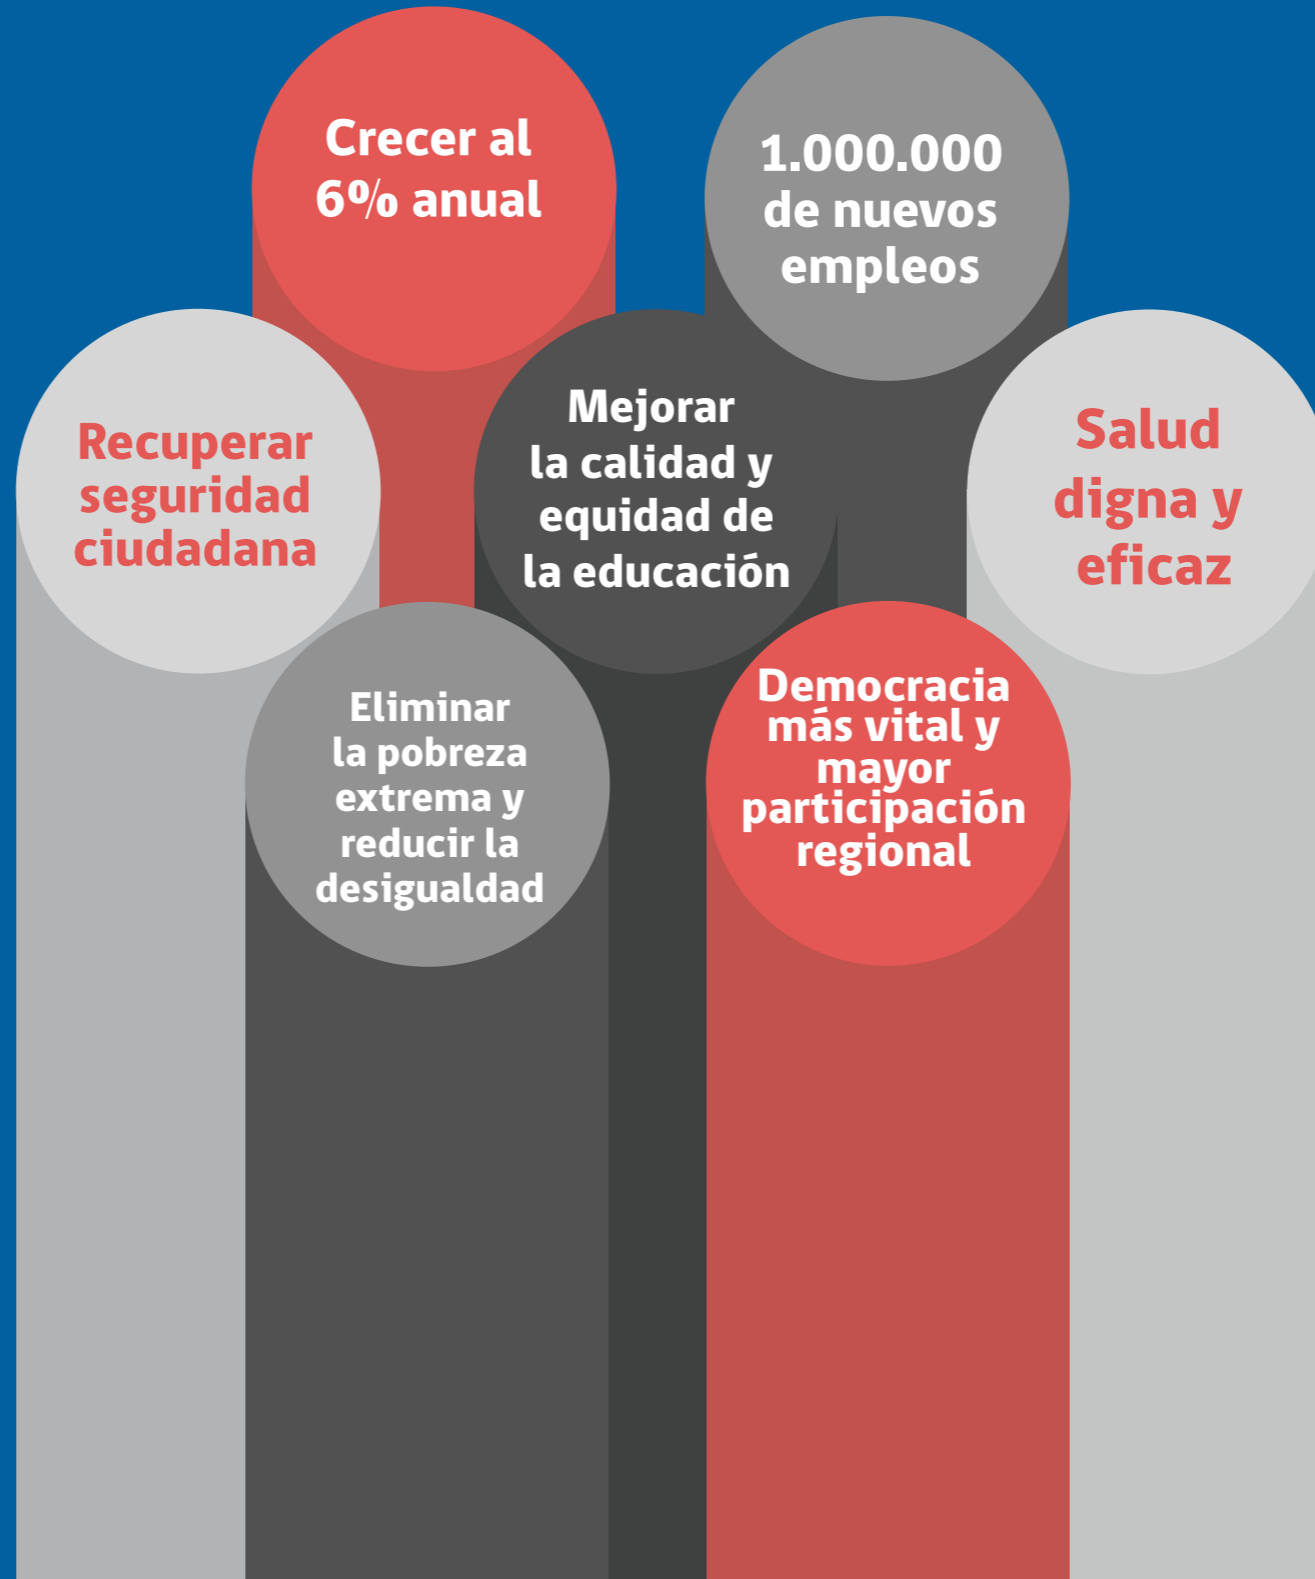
Crecer al 6% anual

1.000.000 de nuevos empleos

Recuperar seguridad ciudadana

Mejorar la calidad y equidad de la educación

Salud digna y eficaz

Eliminar la pobreza extrema y reducir la desigualdad

Democracia más vital y mayor participación regional